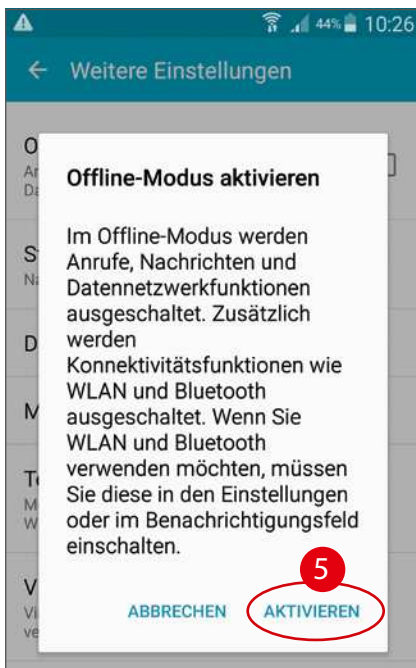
44% 10:26

Weitere Einstellungen

Offline-Modus aktivieren

Im Offline-Modus werden Anrufe, Nachrichten und Datennetzwerkfunktionen ausgeschaltet. Zusätzlich werden Konnektivitätsfunktionen wie WLAN und Bluetooth ausgeschaltet. Wenn Sie WLAN und Bluetooth verwenden möchten, müssen Sie diese in den Einstellungen oder im Benachrichtigungsfeld einschalten.

5

ABBRECHEN AKTIVIEREN